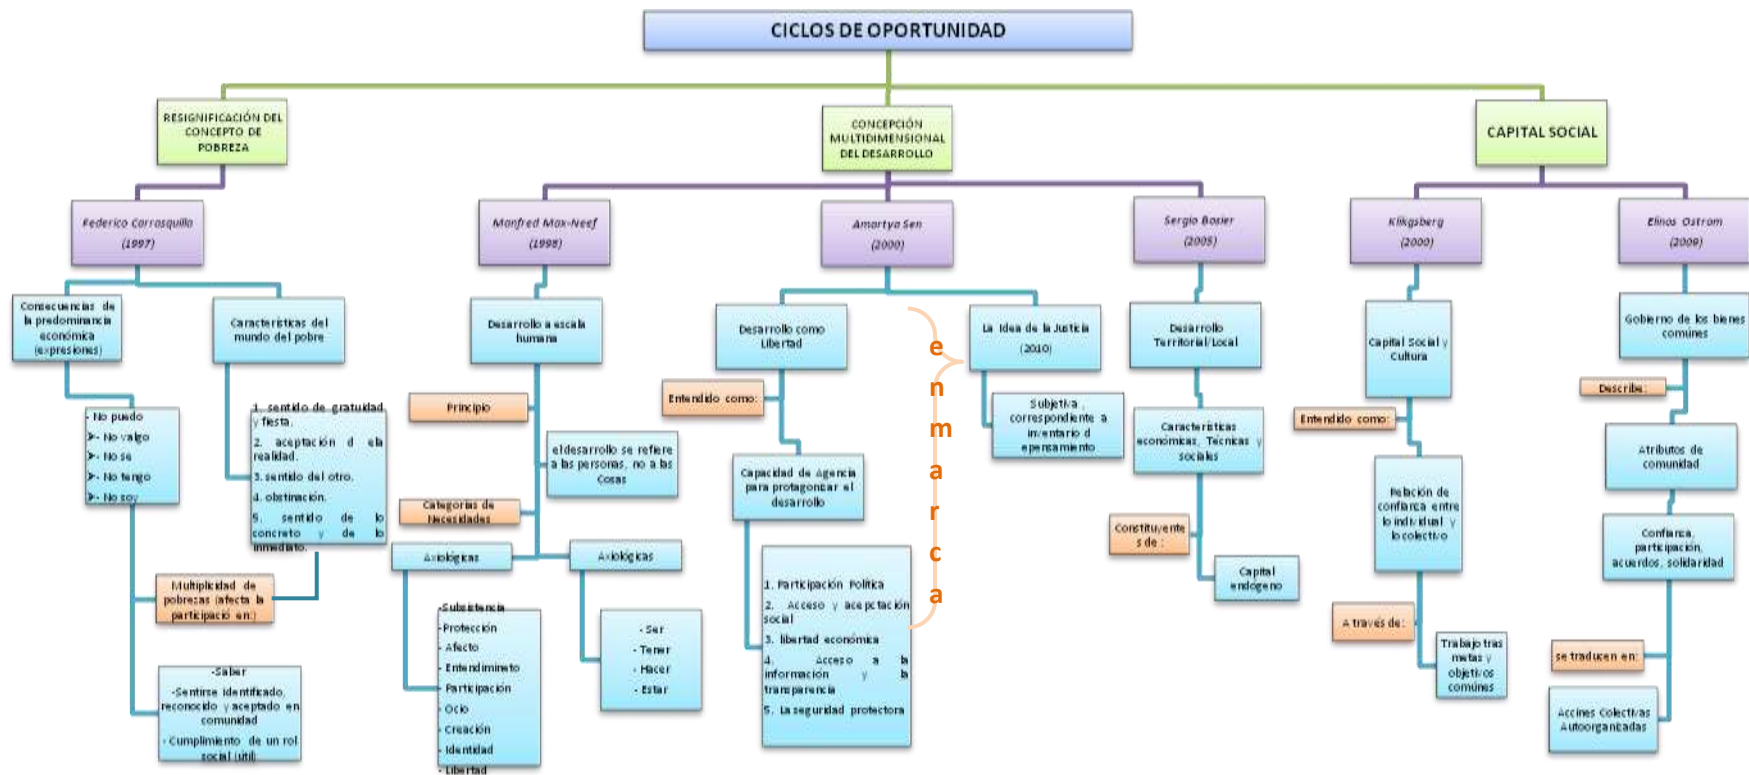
CICLOS DE OPORTUNIDAD

RESIGNIFICACIÓN DEL CONCEPTO DE POBREZA

CONCEPCIÓN MULTIDIMENSIONAL DEL DESARROLLO

CAPITAL SOCIAL

Federico Carrasquilla (1997)

Consecuencias de la predominancia económica (expresiones)

- No puedo
- No valgo
- No se
- No tengo
- No soy

Características del mundo del pobre

1. sentido de gratuidad y fiesta.
2. aceptación de la realidad.
3. sentido del otro.
4. obstinación.
5. sentido de lo concreto y de lo inmediato.

Multiplicidad de pobrezas (afecta la participación en:)

-Saber
-Sentirse identificado, reconocido y aceptado en comunidad
- Cumplimiento de un rol social (útil)

Manfred Max-Neef (1998)

Desarrollo a escala humana

Principio

el desarrollo se refiere a las personas, no a las Cosas

Categorías de Necesidades

Axiológicas

Axiológicas

-Subsistencia
-Protección
- Afecto
- Entendimiento
- Participación
- Ocio
- Creación
- Identidad
- Libertad

- Ser
- Tener
- Hacer
- Estar

Amartya Sen (2000)

Desarrollo como Libertad

Entendido como:

Capacidad de Agencia para protagonizar el desarrollo

1. Participación Política
2. Acceso y aceptación social
3. libertad económica
4. Acceso a la información y la transparencia
5. La seguridad protectora

e n m a r c a

La Idea de la Justicia (2010)

Subjetiva, correspondiente a inventario de pensamiento

Sergio Boisier (2005)

Desarrollo Territorial/Local

Características económicas, Técnicas y sociales

Constituyentes de:

Capital endógeno

Kliksberg (2000)

Capital Social y Cultura

Entendido como:

Relación de confianza entre lo individual y lo colectivo

A través de:

Trabajo tras metas y objetivos comunes

Elinor Ostrom (2009)

Gobierno de los bienes comunes

Describe:

Atributos de comunidad

Confianza, participación, acuerdos, solidaridad

se traducen en:

Accines Colectivas Autoorganizadas